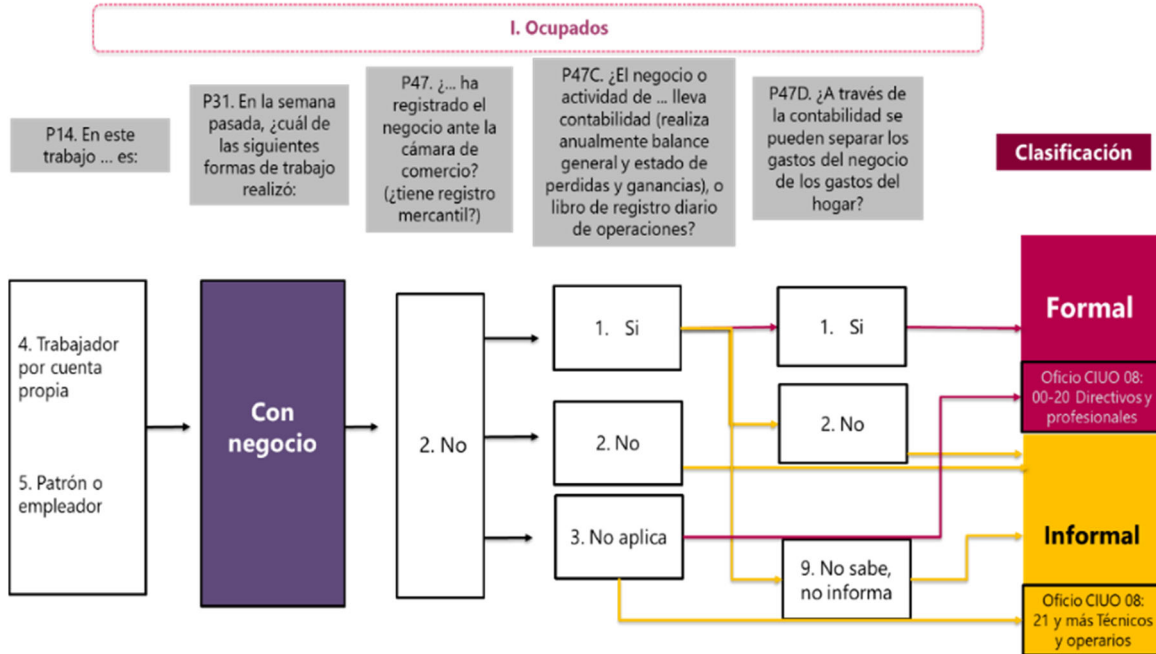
I. Ocupados

P14. En este trabajo ... es:

P31. En la semana pasada, ¿cuál de las siguientes formas de trabajo realizó:

P47. ¿... ha registrado el negocio ante la cámara de comercio? (¿tiene registro mercantil?)

P47C. ¿El negocio o actividad de ... lleva contabilidad (realiza anualmente balance general y estado de perdidas y ganancias), o libro de registro diario de operaciones?

P47D. ¿A través de la contabilidad se pueden separar los gastos del negocio de los gastos del hogar?

Clasificación

4. Trabajador por cuenta propia

5. Patrón o empleador

Con negocio

2. No

1. Si

2. No

3. No aplica

1. Si

2. No

9. No sabe, no informa

Formal

Oficio CIUO 08: 00-20 Directivos y profesionales

Informal

Oficio CIUO 08: 21 y más Técnicos y operarios